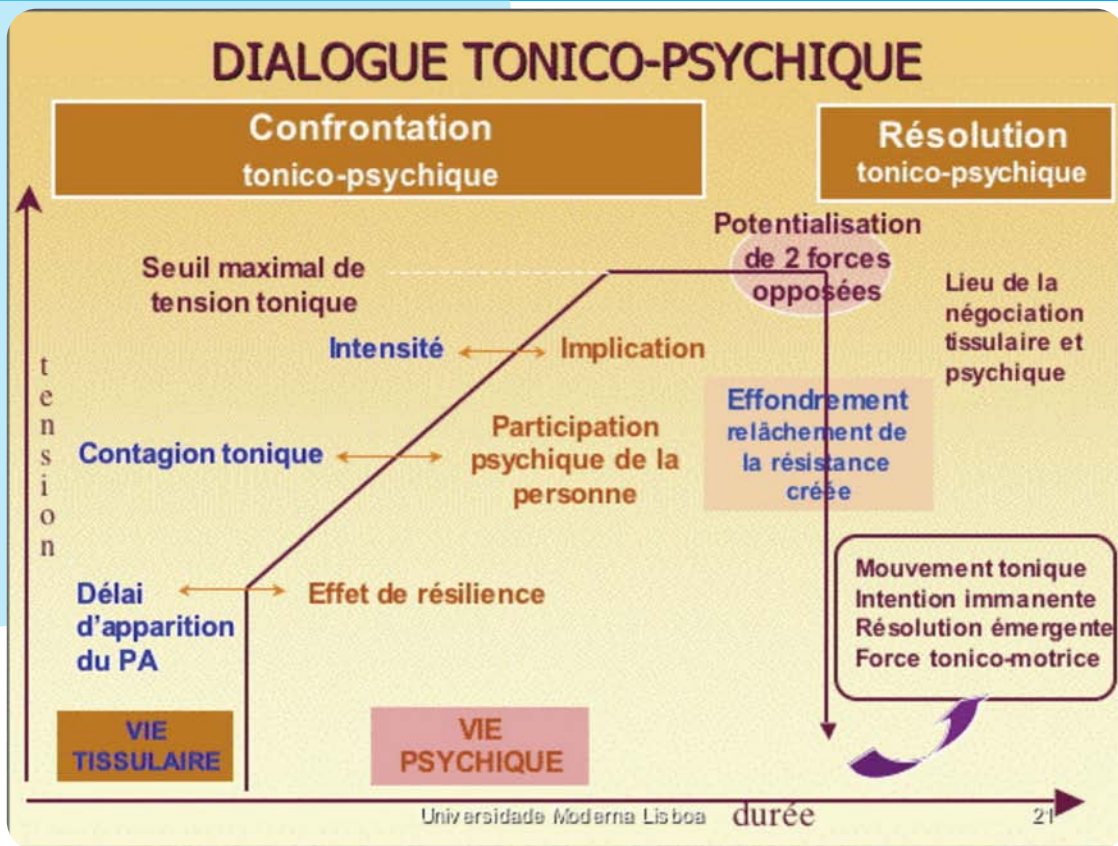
DIALOGUE TONICO-PSYCHIQUE

Confrontation
tonico-psychique

Résolution
tonico-psychique

Potentialisation de 2 forces opposées

Seuil maximal de tension tonique

Lieu de la négociation tissulaire et psychique

Intensité ⟷ Implication

Effondrement relâchement de la résistance créée

Contagion tonique ⟷ Participation psychique de la personne

tension

Délai d'apparition du PA ⟷ Effet de résilience

Mouvement tonique
Intention immanente
Résolution émergente
Force tonico-motrice

VIE TISSULAIRE

VIE PSYCHIQUE

Universidade Moderna Lisboa durée 21